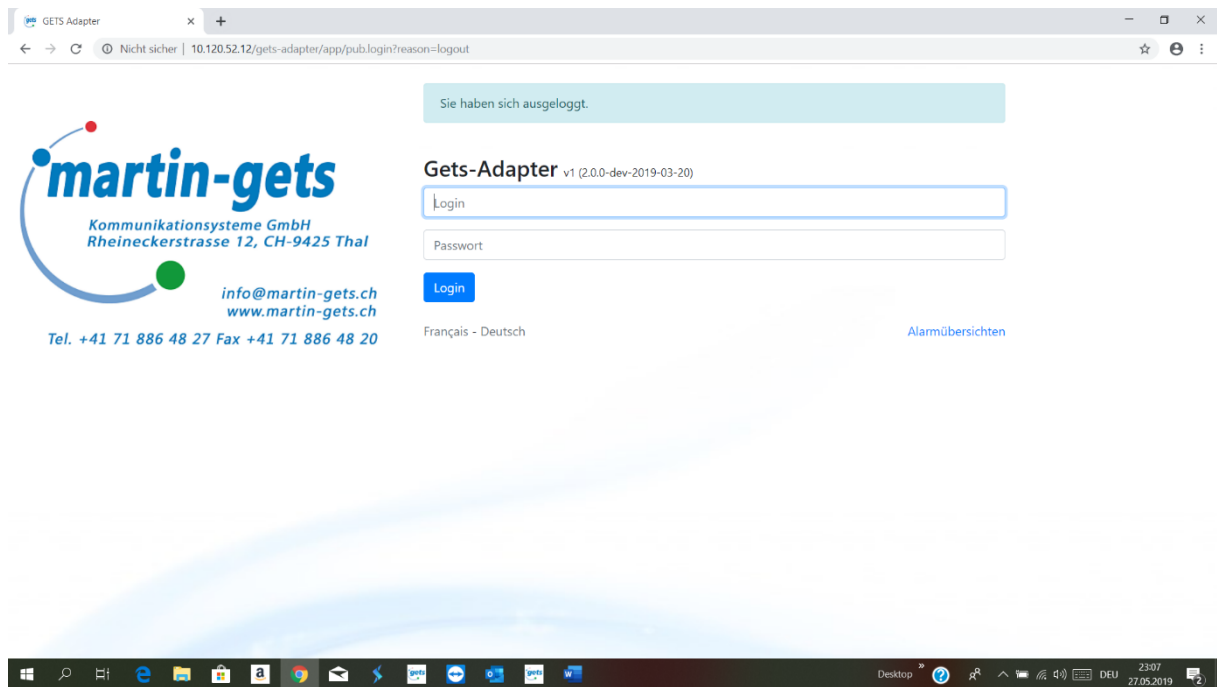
GETS Adapter ×

Nicht sicher | 10.120.52.12/gets-adapter/app/pub.login?reason=logout

Sie haben sich ausgeloggt.

martin-gets
Kommunikationsysteme GmbH
Rheineckerstrasse 12, CH-9425 Thal

info@martin-gets.ch
www.martin-gets.ch

Tel. +41 71 886 48 27 Fax +41 71 886 48 20

Gets-Adapter v1 (2.0.0-dev-2019-03-20)

Login

Passwort

Login

Français - Deutsch

Alarmübersichten

Desktop DEU 23:07 27.05.2019